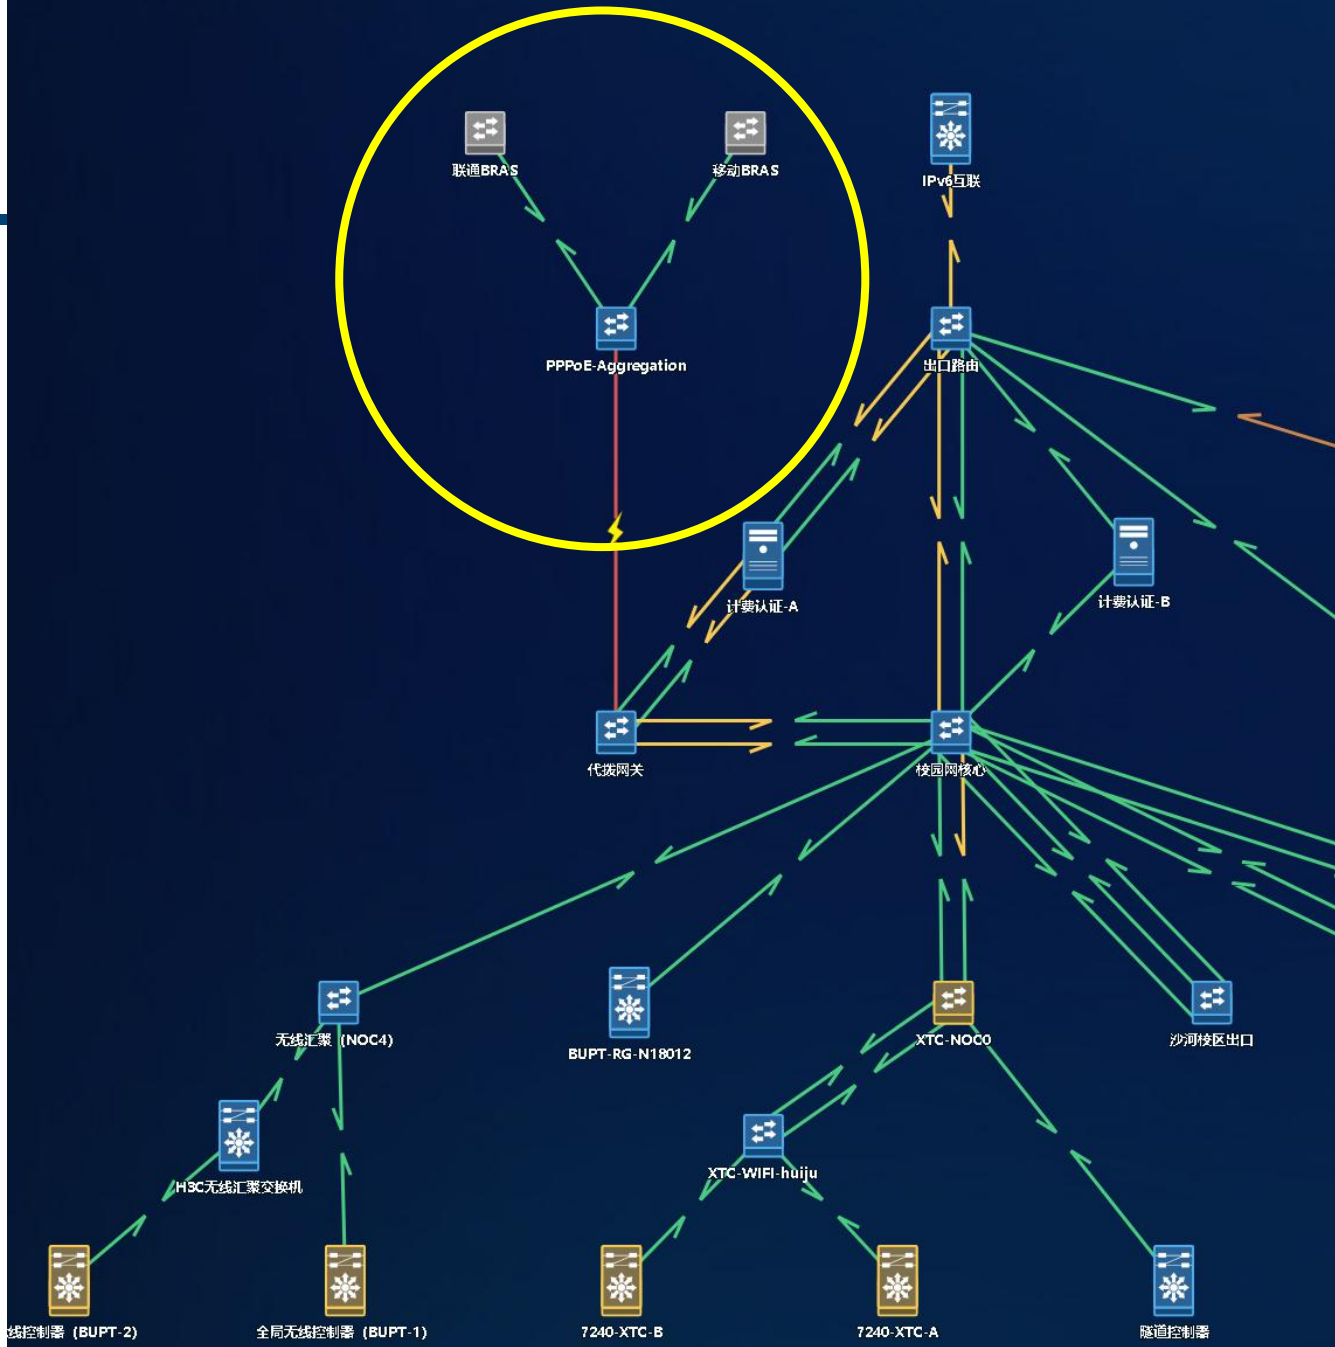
联通BRAS
移动BRAS
IPv6互联
PPPoE-Aggregation
出口路由
计费认证-A
计费认证-B
代拨网关
校园网核心
无线汇聚（NOC4）
BUPT-RG-N18012
XTC-NOC0
沙河校区出口
H3C无线汇聚交换机
XTC-WIFI-huiju
线控制器（BUPT-2）
全局无线控制器（BUPT-1）
7240-XTC-B
7240-XTC-A
隧道控制器